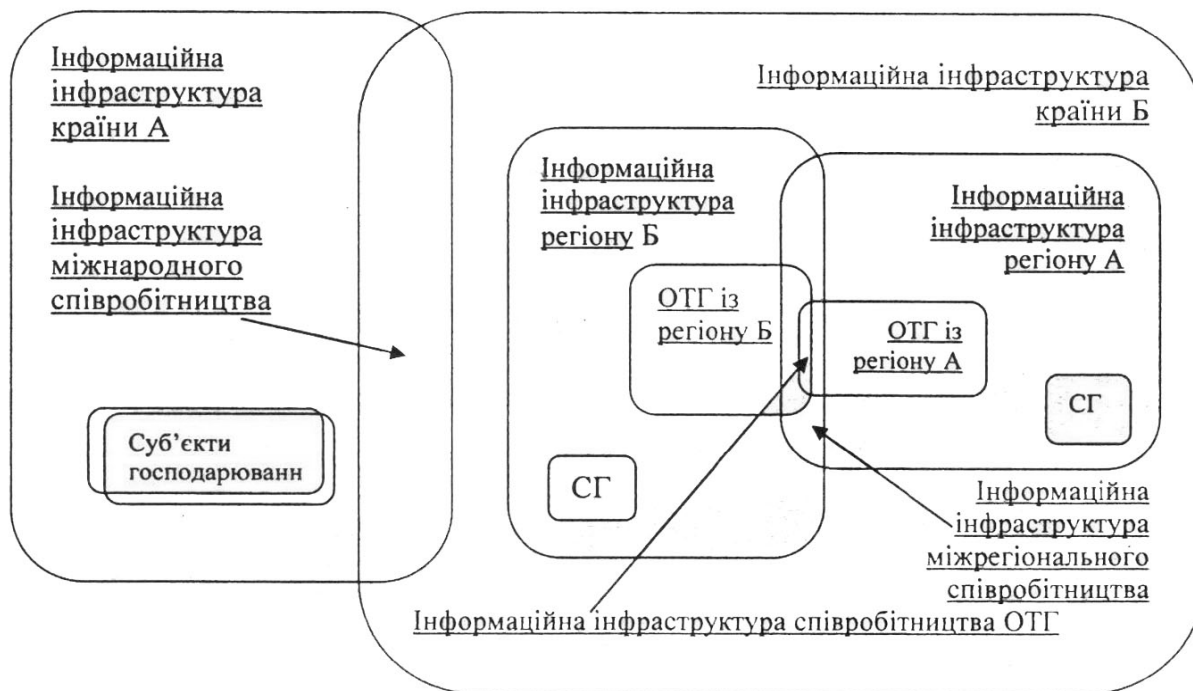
Інформаційна інфраструктура країни А

Інформаційна інфраструктура міжнародного співробітництва

Суб'єкти господарюванн

Інформаційна інфраструктура країни Б

Інформаційна інфраструктура регіону Б

Інформаційна інфраструктура регіону А

ОТГ із регіону Б

ОТГ із регіону А

СГ

СГ

Інформаційна інфраструктура міжрегіонального співробітництва

Інформаційна інфраструктура співробітництва ОТГ